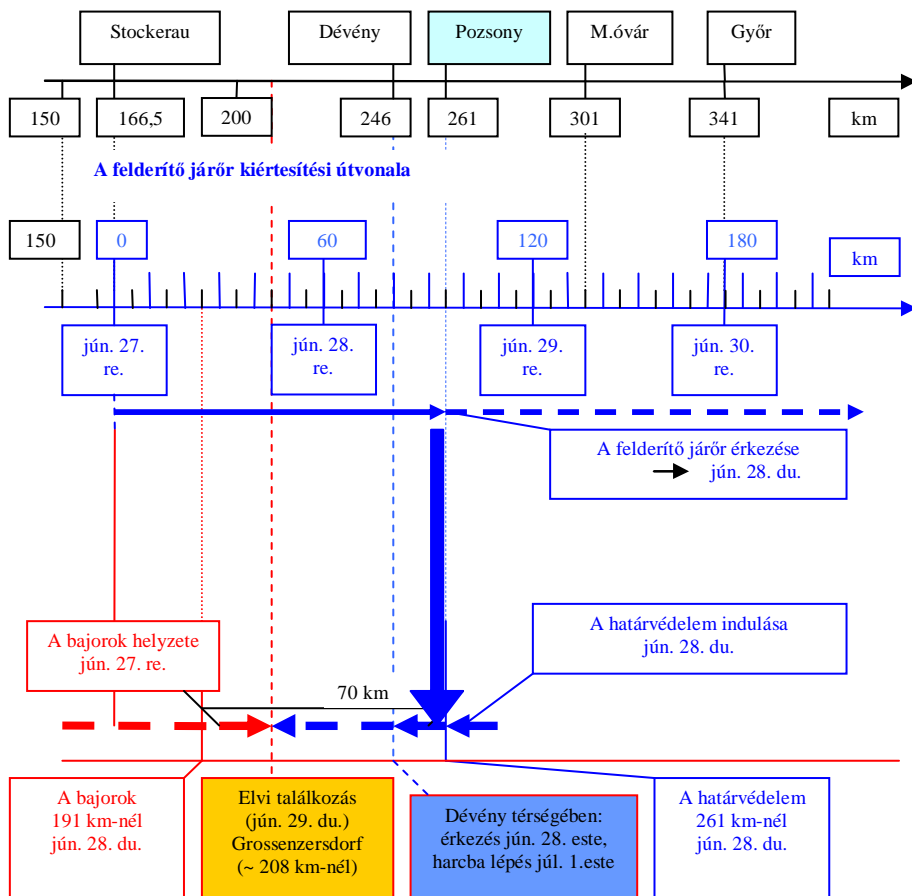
Stockerau

Dévény

Pozsony

M.óvár

Győr

150

166,5

200

246

261

301

341

km

A felderítő járőr kiértesítési útvonala

150

0

60

120

180

km

jún. 27. re.

jún. 28. re.

jún. 29. re.

jún. 30. re.

A felderítő járőr érkezése jún. 28. du.

A határvédelem indulása jún. 28. du.

A bajorok helyzete jún. 27. re.

70 km

A bajorok 191 km-nél jún. 28. du.

Elvi találkozás (jún. 29. du.) Grossenzersdorf (~ 208 km-nél)

Dévény térségében: érkezés jún. 28. este, harcba lépés júl. 1.este

A határvédelem 261 km-nél jún. 28. du.